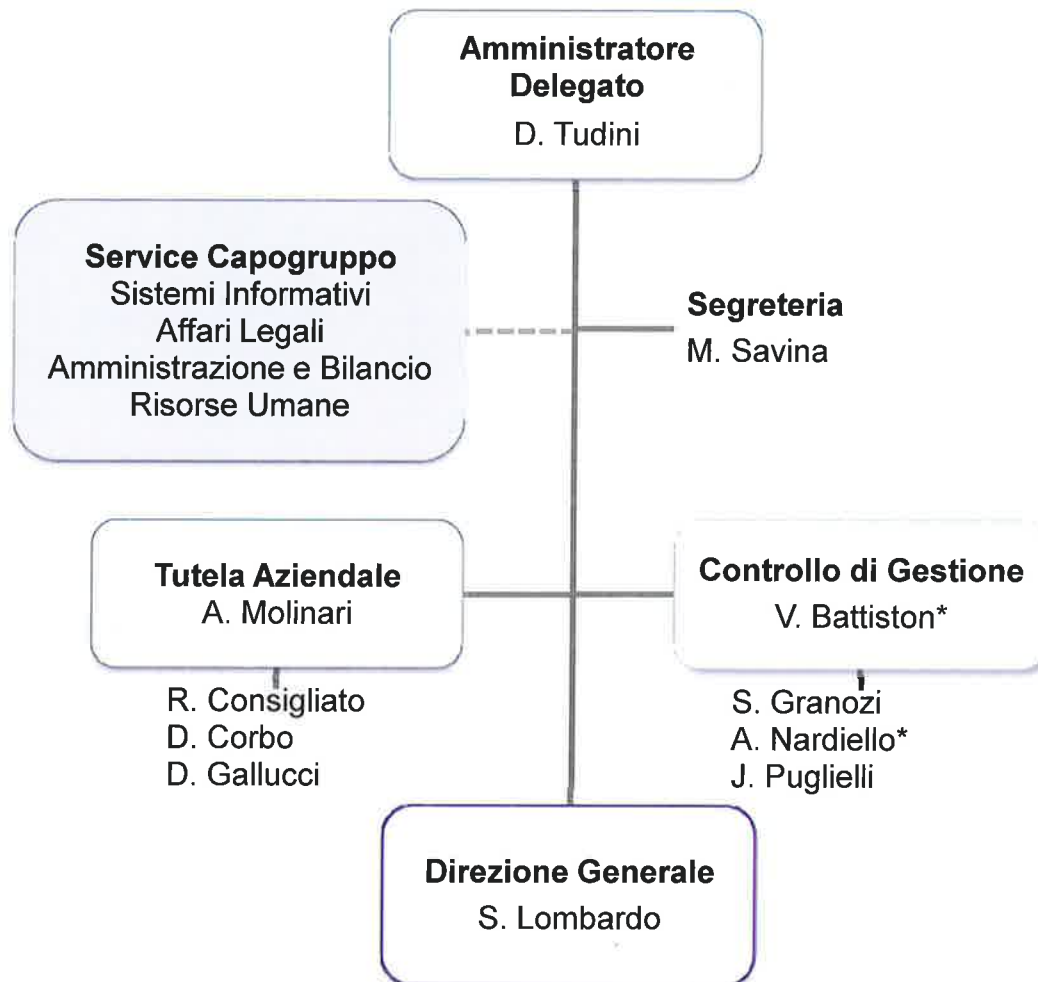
Amministratore Delegato
D. Tudini

Service Capogruppo
Sistemi Informativi
Affari Legali
Amministrazione e Bilancio
Risorse Umane

Segreteria
M. Savina

Tutela Aziendale
A. Molinari

R. Consigliato
D. Corbo
D. Gallucci

Controllo di Gestione
V. Battiston*

S. Granozi
A. Nardiello*
J. Puglielli

Direzione Generale
S. Lombardo